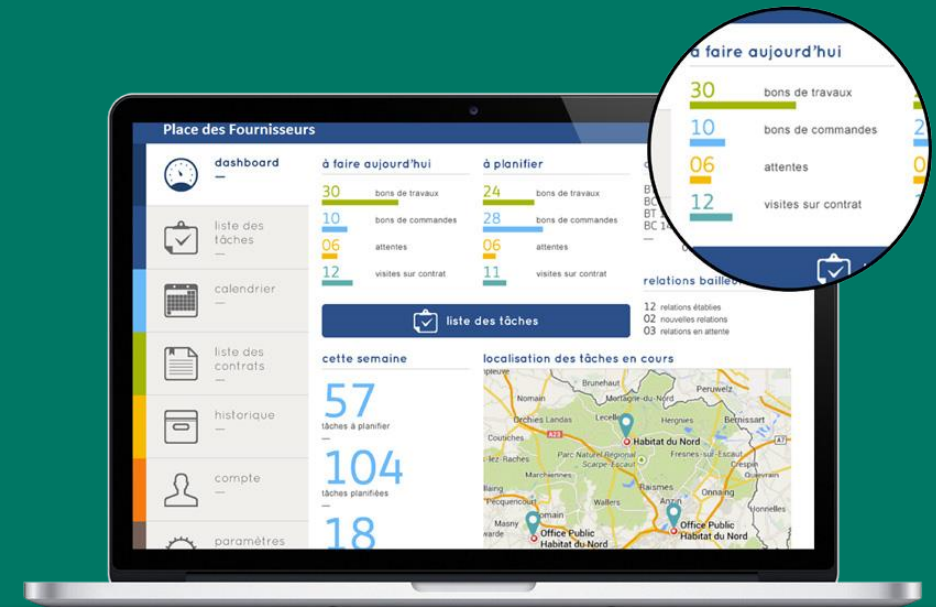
Place des Fournisseurs

dashboard

liste des tâches

calendrier

liste des contrats

historique

compte

paramètres

à faire aujourd'hui
30 bons de travaux
10 bons de commandes
06 attentes
12 visites sur contrat

à planifier
24 bons de travaux
28 bons de commandes
06 attentes
11 visites sur contrat

BT
BC
BT 1
BC 14

relations bailleu

12 relations établies
02 nouvelles relations
03 relations en attente

liste des tâches

cette semaine
57
tâches à planifier
104
tâches planifiées
18

localisation des tâches en cours

Brunehaut
Peruwelz
Nomain
Mortagne-du-Nord
Orchies
Landas
Lecelles
Hergnies
Bernissart
Habitat du Nord
Coutiches
Condé-sur-l'Escaut
Parc Naturel Régional Scarpe-Escaut
Fresnes-sur-Escaut
Crespin
Marchiennes
Raismes
Wallers
Anzin
Pecquencourt
Masny
Office Public Habitat du Nord
Office Public Habitat du Nord

à faire aujourd'hui
30 bons de travaux
10 bons de commandes
06 attentes
12 visites sur contrat